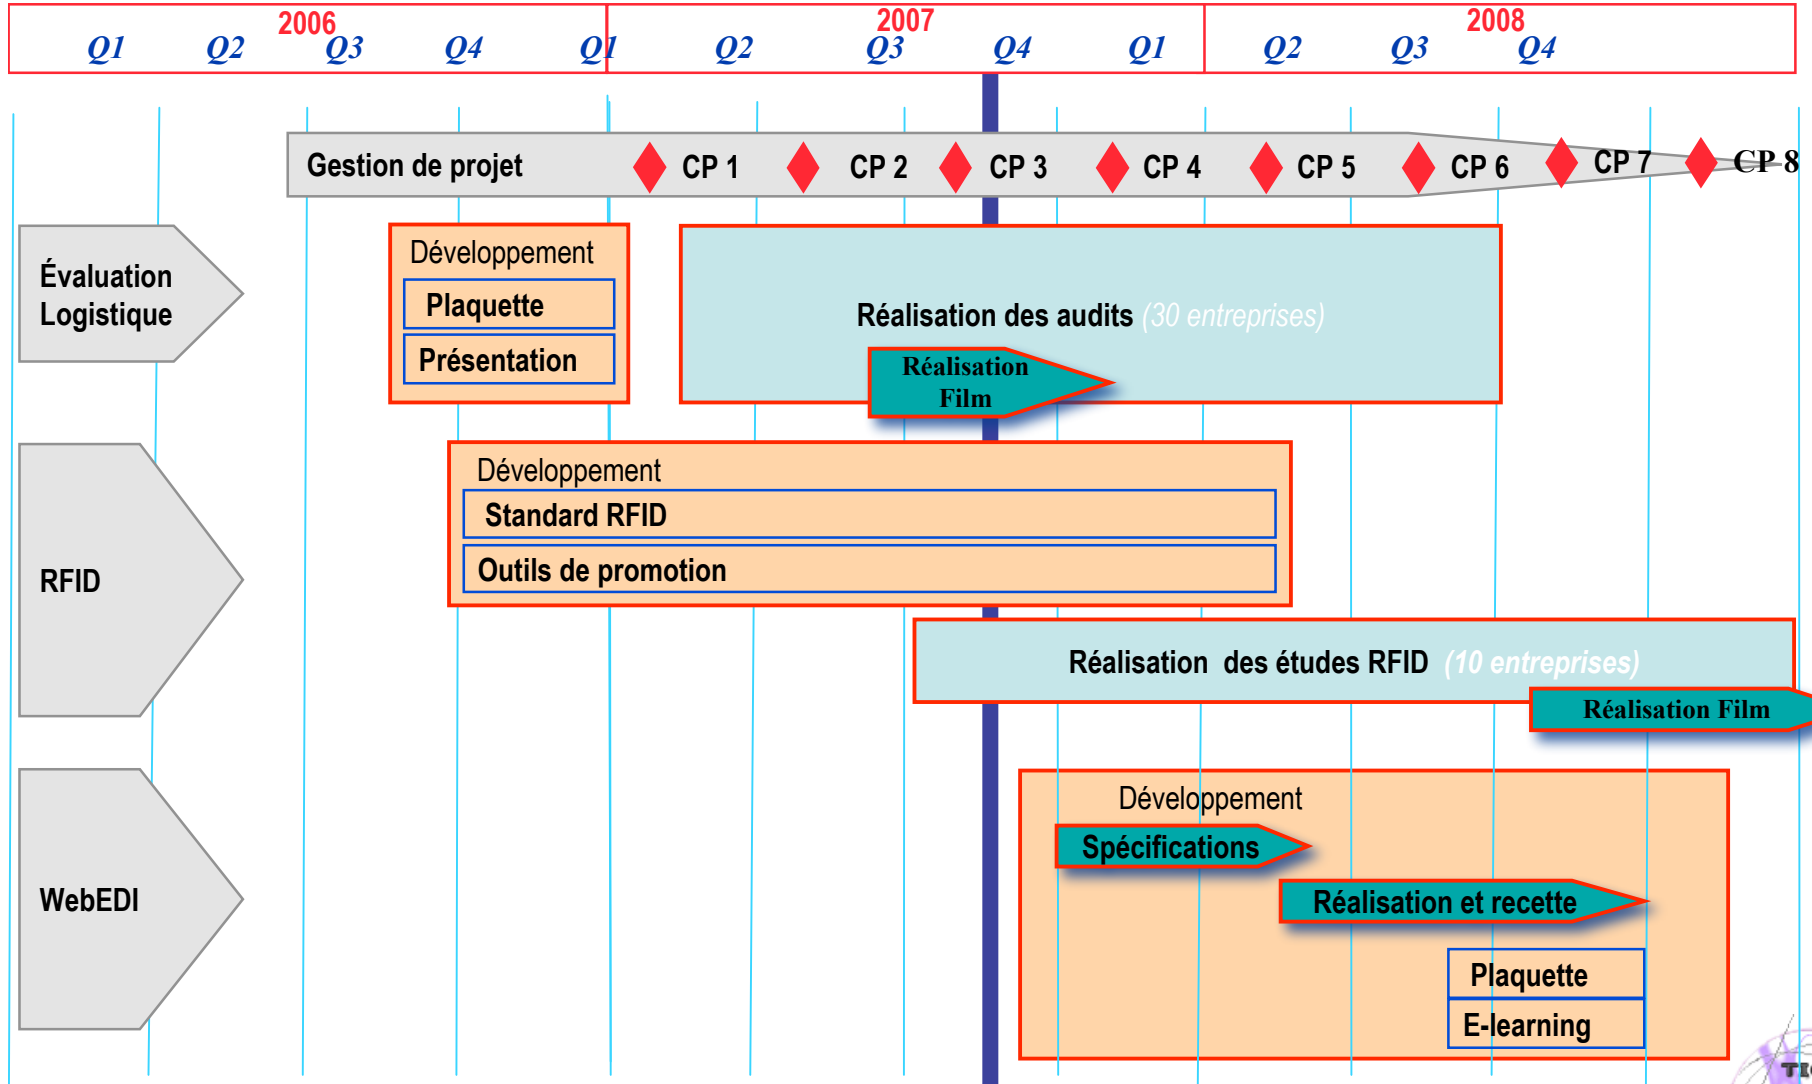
| 2006 | | | | 2007 | | | | 2008 | | | |
|---|---|---|---|---|---|---|---|---|---|---|---|
| Q1 | Q2 | Q3 | Q4 | Q1 | Q2 | Q3 | Q4 | Q1 | Q2 | Q3 | Q4 |

Gestion de projet CP 1 CP 2 CP 3 CP 4 CP 5 CP 6 CP 7 CP 8

Évaluation Logistique

Développement
Plaquette
Présentation

Réalisation des audits (30 entreprises)

Réalisation Film

RFID

Développement
Standard RFID
Outils de promotion

Réalisation des études RFID (10 entreprises)

Réalisation Film

WebEDI

Développement
Spécifications
Réalisation et recette
Plaquette
E-learning

TI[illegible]